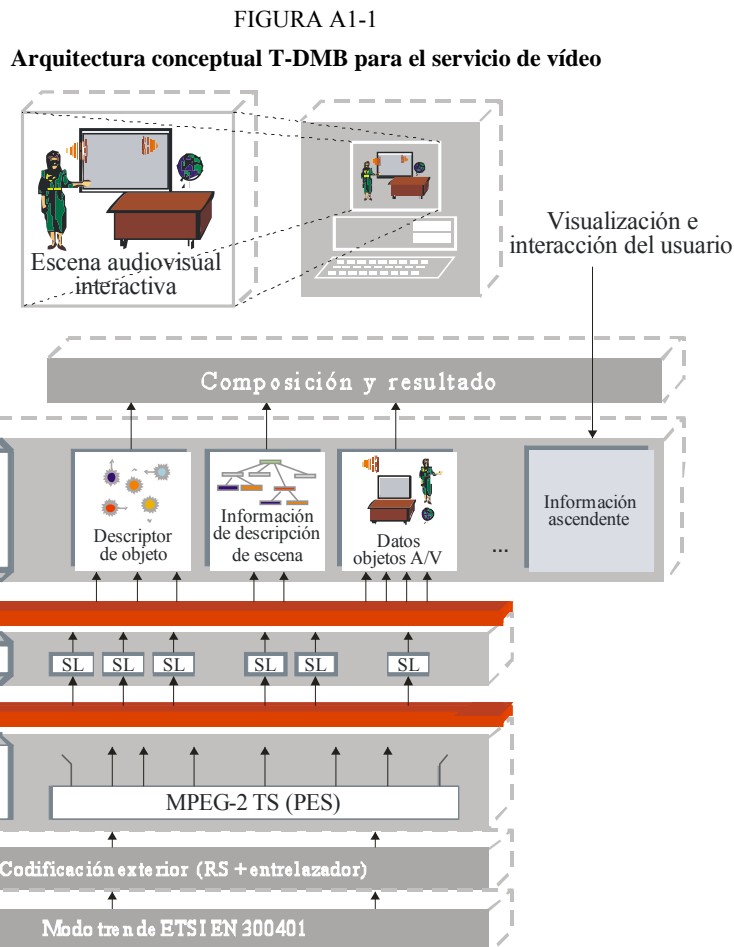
FIGURA A1-1

Arquitectura conceptual T-DMB para el servicio de vídeo

Escena audiovisual interactiva

Visualización e interacción del usuario

Composición y resultado

Descriptor de objeto

Información de descripción de escena

Datos objetos A/V

...

Información ascendente

SL SL SL SL SL SL

MPEG-2 TS (PES)

Codificación exterior (RS + entrelazador)

Modo tren de ETSI EN 300401